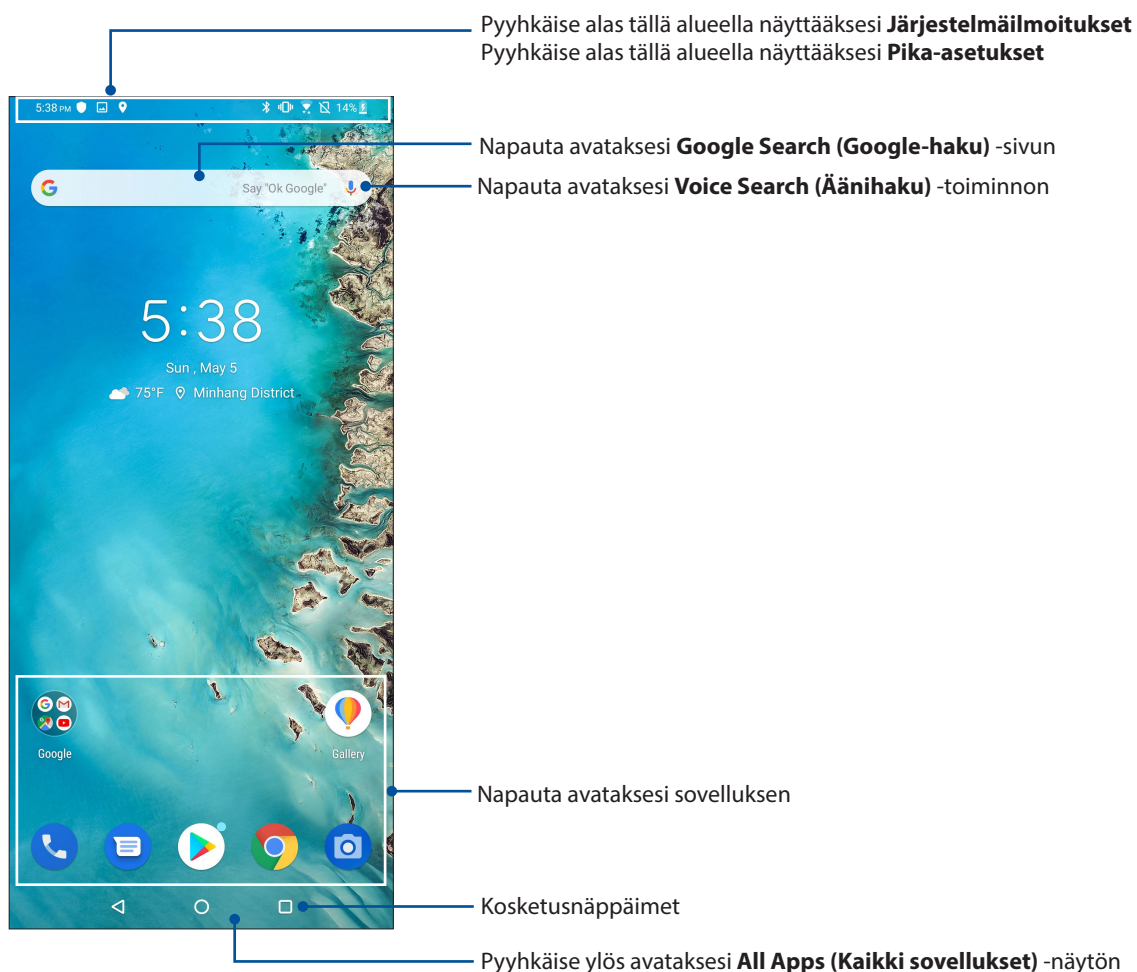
Pyyhkäise alas tällä alueella näyttääksesi **Järjestelmäilmoitukset**
Pyyhkäise alas tällä alueella näyttääksesi **Pika-asetukset**

5:38 PM

14%

Napauta avataksesi **Google Search (Google-haku)** -sivun

Say "Ok Google"

Napauta avataksesi **Voice Search (Äänihaku)** -toiminnon

5:38

Sun , May 5

75°F Minhang District

Google

Gallery

Napauta avataksesi sovelluksen

Kosketusnäppäimet

Pyyhkäise ylös avataksesi **All Apps (Kaikki sovellukset)** -näytön